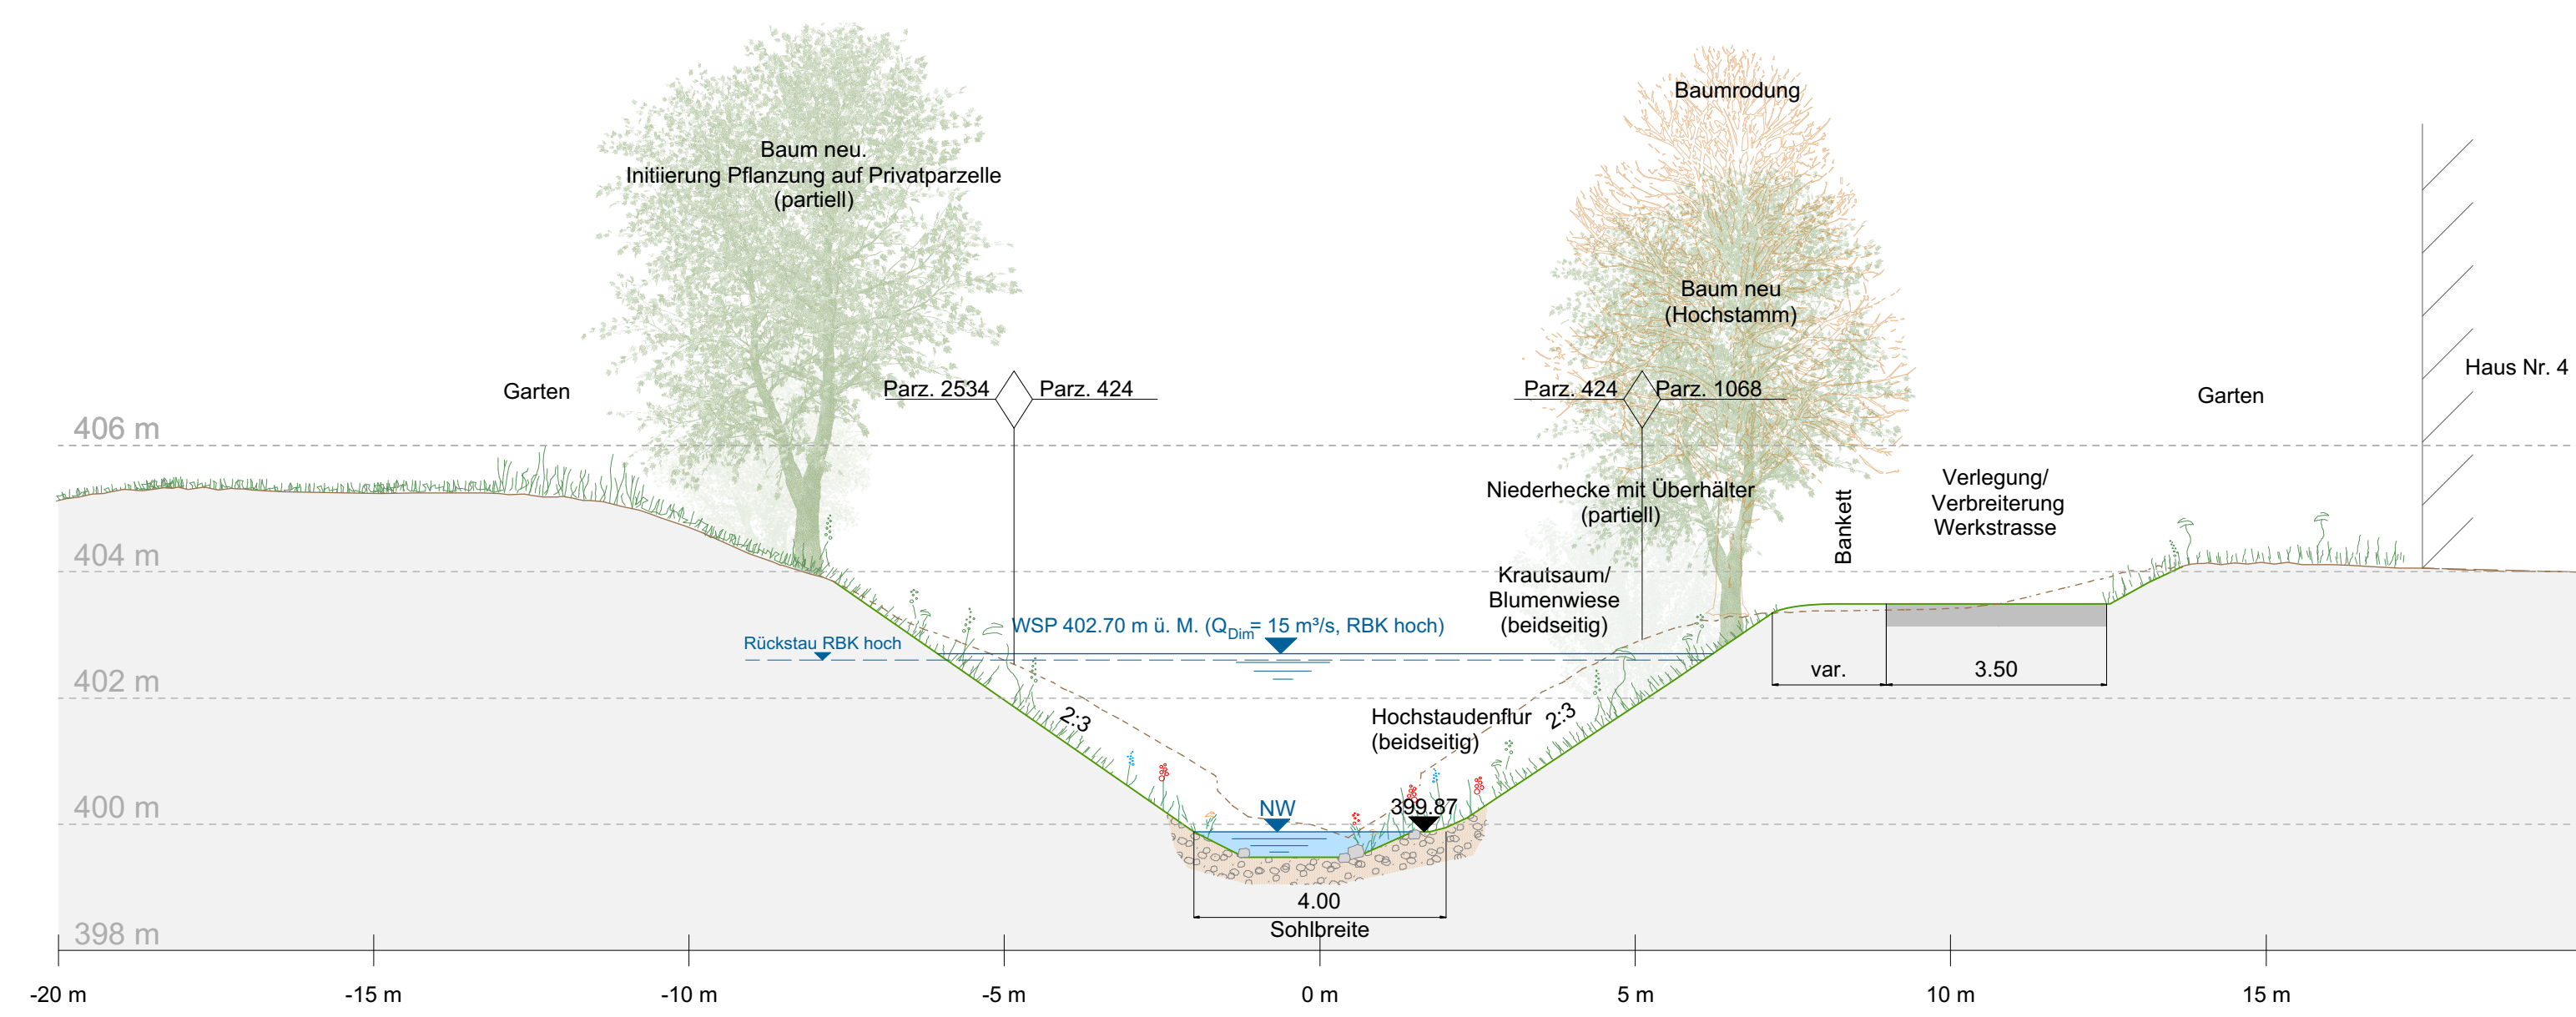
Baumrodung

Baum neu.
Initiierung Pflanzung auf Privatparzelle
(partiell)

Baum neu
(Hochstamm)

Haus Nr. 4

Garten

Parz. 2534

Parz. 424

Parz. 424

Parz. 1068

Garten

406 m

Niederhecke mit Überhälter
(partiell)

Bankett

Verlegung/
Verbreiterung
Werkstrasse

404 m

Krautsaum/
Blumenwiese
(beidseitig)

WSP 402.70 m ü. M. ($Q_{Dim}$= 15 m³/s, RBK hoch)

Rückstau RBK hoch

var.

3.50

402 m

2:3

Hochstaudenflur
(beidseitig)

2:3

400 m

NW

399.87

4.00

Sohlbreite

398 m

-20 m

-15 m

-10 m

-5 m

0 m

5 m

10 m

15 m